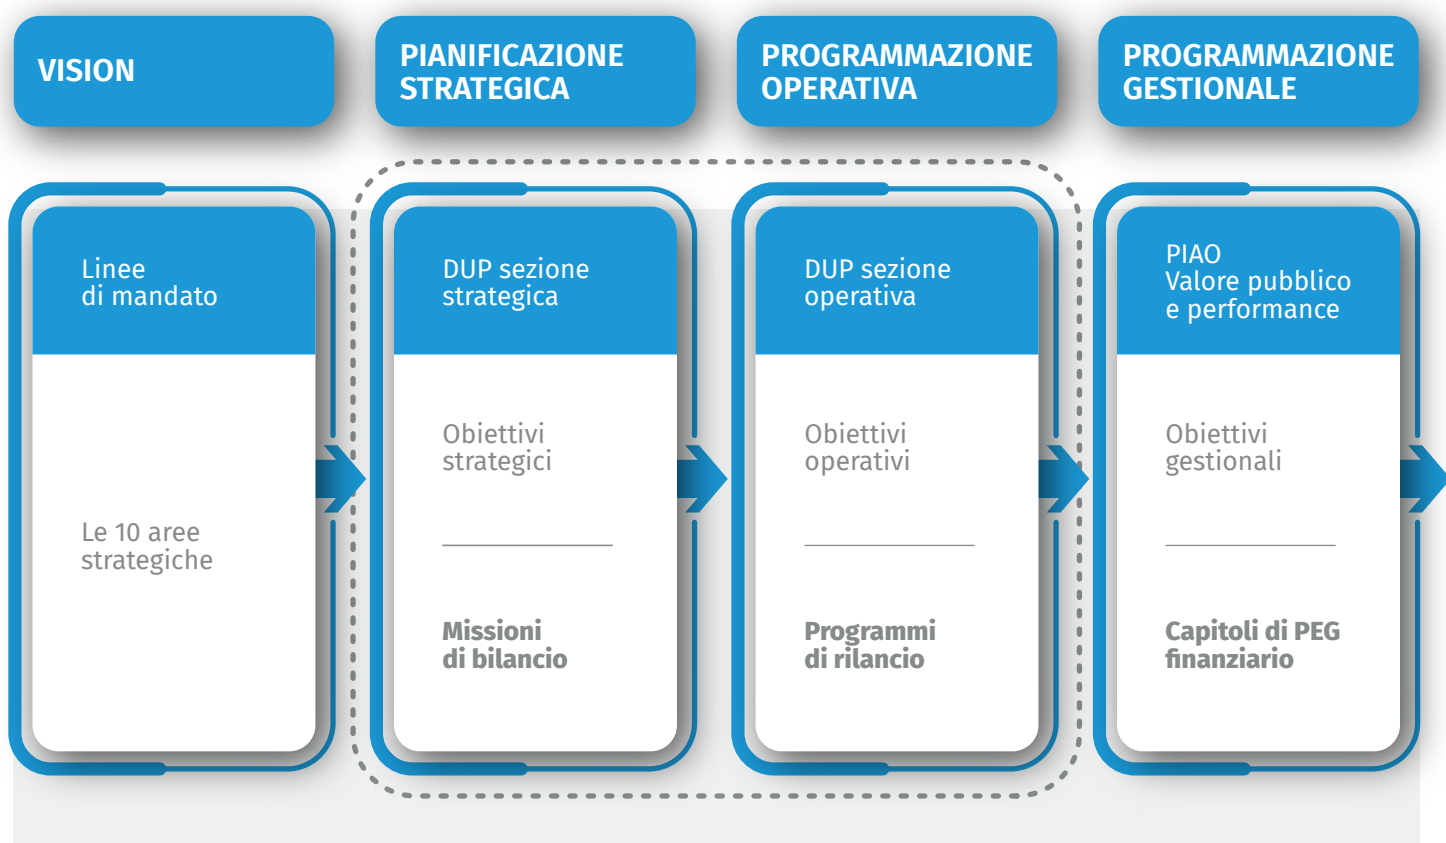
VISION

PIANIFICAZIONE STRATEGICA

PROGRAMMAZIONE OPERATIVA

PROGRAMMAZIONE GESTIONALE

Linee di mandato

Le 10 aree strategiche

DUP sezione strategica

Obiettivi strategici

Missioni di bilancio

DUP sezione operativa

Obiettivi operativi

Programmi di rilancio

PIAO
Valore pubblico e performance

Obiettivi gestionali

Capitoli di PEG finanziario